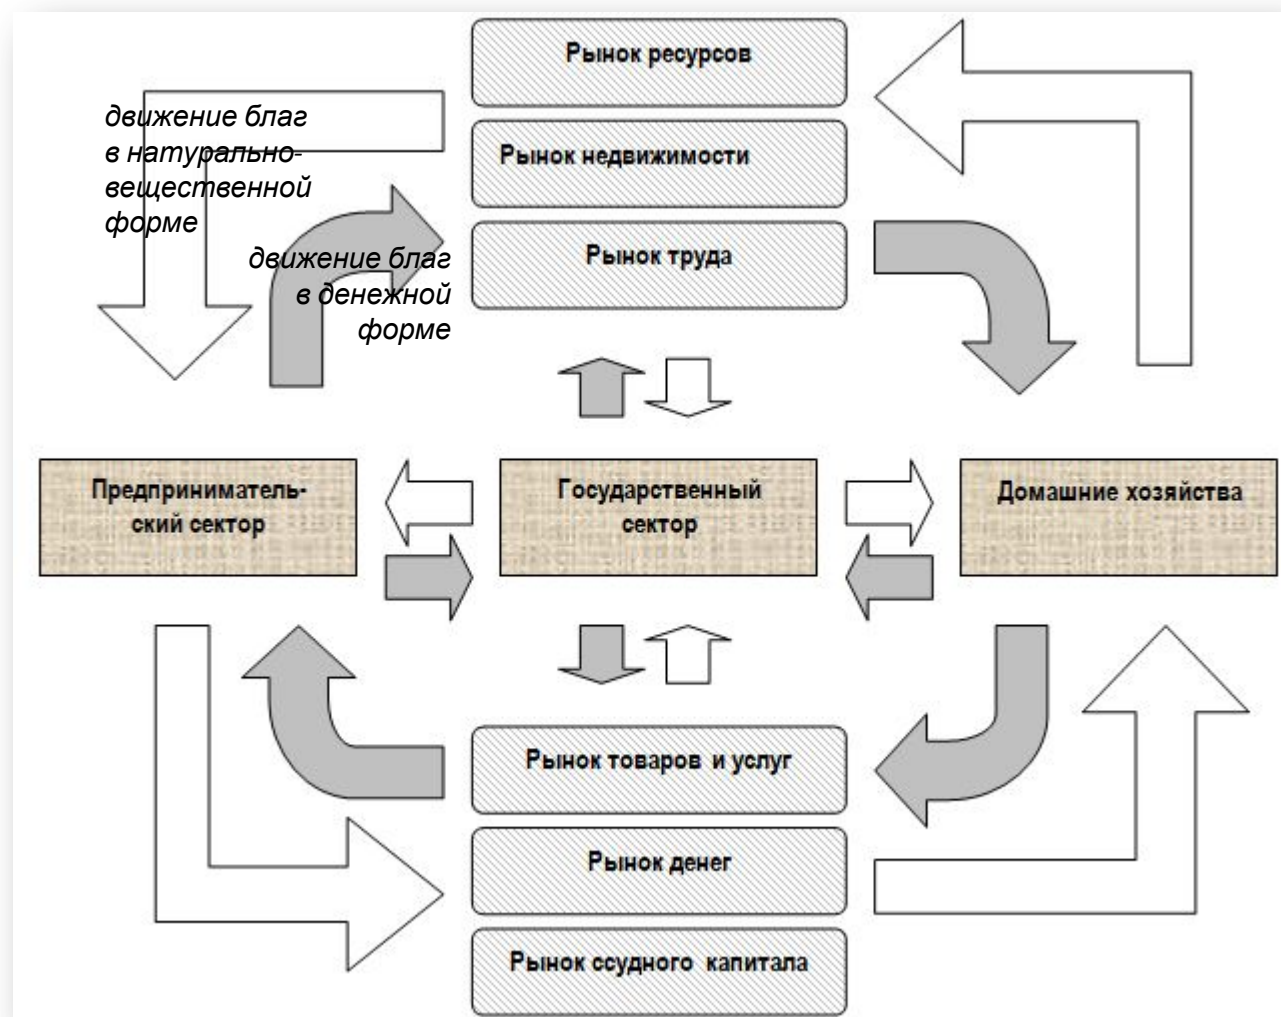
Рынок ресурсов

Рынок недвижимости

Рынок труда

движение благ в натурально-вещественной форме

движение благ в денежной форме

Предпринимательский сектор

Государственный сектор

Домашние хозяйства

Рынок товаров и услуг

Рынок денег

Рынок ссудного капитала